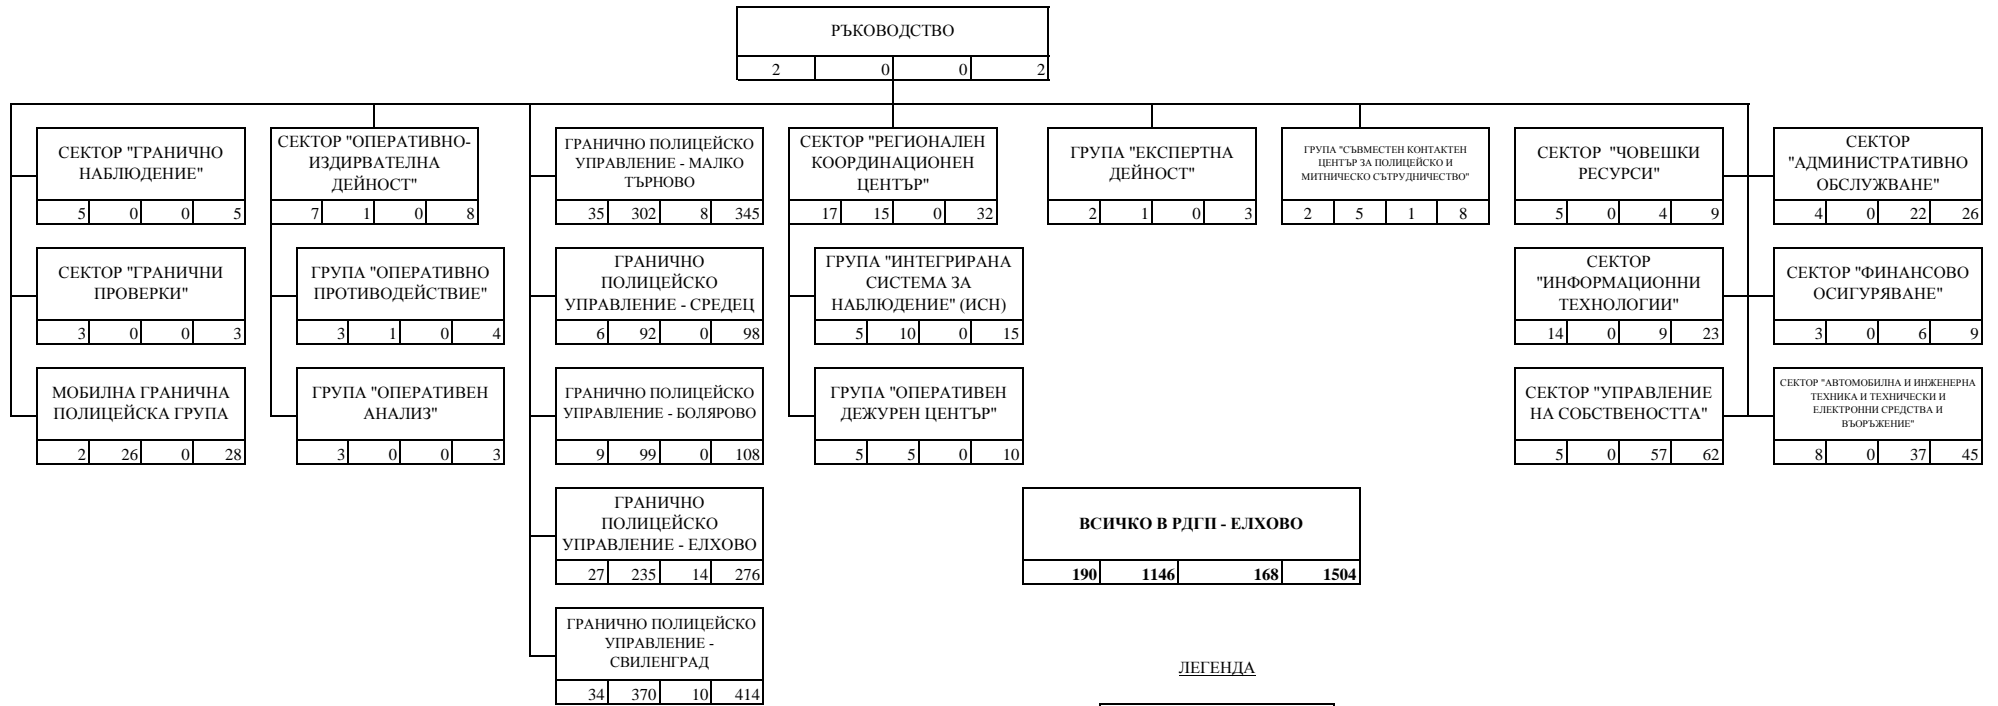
РЪКОВОДСТВО

| 2 | 0 | 0 | 2 |
|---|---|---|---|

СЕКТОР "ГРАНИЧНО НАБЛЮДЕНИЕ"

| 5 | 0 | 0 | 5 |
|---|---|---|---|

СЕКТОР "ГРАНИЧНИ ПРОВЕРКИ"

| 3 | 0 | 0 | 3 |
|---|---|---|---|

МОБИЛНА ГРАНИЧНА ПОЛИЦЕЙСКА ГРУПА

| 2 | 26 | 0 | 28 |
|---|---|---|---|

СЕКТОР "ОПЕРАТИВНО-ИЗДИРВАТЕЛНА ДЕЙНОСТ"

| 7 | 1 | 0 | 8 |
|---|---|---|---|

ГРУПА "ОПЕРАТИВНО ПРОТИВОДЕЙСТВИЕ"

| 3 | 1 | 0 | 4 |
|---|---|---|---|

ГРУПА "ОПЕРАТИВЕН АНАЛИЗ"

| 3 | 0 | 0 | 3 |
|---|---|---|---|

ГРАНИЧНО ПОЛИЦЕЙСКО УПРАВЛЕНИЕ - МАЛКО ТЪРНОВО

| 35 | 302 | 8 | 345 |
|---|---|---|---|

ГРАНИЧНО ПОЛИЦЕЙСКО УПРАВЛЕНИЕ - СРЕДЕЦ

| 6 | 92 | 0 | 98 |
|---|---|---|---|

ГРАНИЧНО ПОЛИЦЕЙСКО УПРАВЛЕНИЕ - БОЛЯРОВО

| 9 | 99 | 0 | 108 |
|---|---|---|---|

ГРАНИЧНО ПОЛИЦЕЙСКО УПРАВЛЕНИЕ - ЕЛХОВО

| 27 | 235 | 14 | 276 |
|---|---|---|---|

ГРАНИЧНО ПОЛИЦЕЙСКО УПРАВЛЕНИЕ - СВИЛЕНГРАД

| 34 | 370 | 10 | 414 |
|---|---|---|---|

СЕКТОР "РЕГИОНАЛЕН КООРДИНАЦИОНЕН ЦЕНТЪР"

| 17 | 15 | 0 | 32 |
|---|---|---|---|

ГРУПА "ИНТЕГРИРАНА СИСТЕМА ЗА НАБЛЮДЕНИЕ" (ИСН)

| 5 | 10 | 0 | 15 |
|---|---|---|---|

ГРУПА "ОПЕРАТИВЕН ДЕЖУРЕН ЦЕНТЪР"

| 5 | 5 | 0 | 10 |
|---|---|---|---|

ГРУПА "ЕКСПЕРТНА ДЕЙНОСТ"

| 2 | 1 | 0 | 3 |
|---|---|---|---|

ГРУПА "СЪВМЕСТЕН КОНТАКТЕН ЦЕНТЪР ЗА ПОЛИЦЕЙСКО И МИТНИЧЕСКО СЪТРУДНИЧЕСТВО"

| 2 | 5 | 1 | 8 |
|---|---|---|---|

СЕКТОР "ЧОВЕШКИ РЕСУРСИ"

| 5 | 0 | 4 | 9 |
|---|---|---|---|

СЕКТОР "ИНФОРМАЦИОННИ ТЕХНОЛОГИИ"

| 14 | 0 | 9 | 23 |
|---|---|---|---|

СЕКТОР "УПРАВЛЕНИЕ НА СОБСТВЕНОСТТА"

| 5 | 0 | 57 | 62 |
|---|---|---|---|

СЕКТОР "АДМИНИСТРАТИВНО ОБСЛУЖВАНЕ"

| 4 | 0 | 22 | 26 |
|---|---|---|---|

СЕКТОР "ФИНАНСОВО ОСИГУРЯВАНЕ"

| 3 | 0 | 6 | 9 |
|---|---|---|---|

СЕКТОР "АВТОМОБИЛНА И ИНЖЕНЕРНА ТЕХНИКА И ТЕХНИЧЕСКИ И ЕЛЕКТРОННИ СРЕДСТВА И ВЪОРЪЖЕНИЕ"

| 8 | 0 | 37 | 45 |
|---|---|---|---|

ВСИЧКО В РДГП - ЕЛХОВО

| 190 | 1146 | 168 | 1504 |
|---|---|---|---|

ЛЕГЕНДА